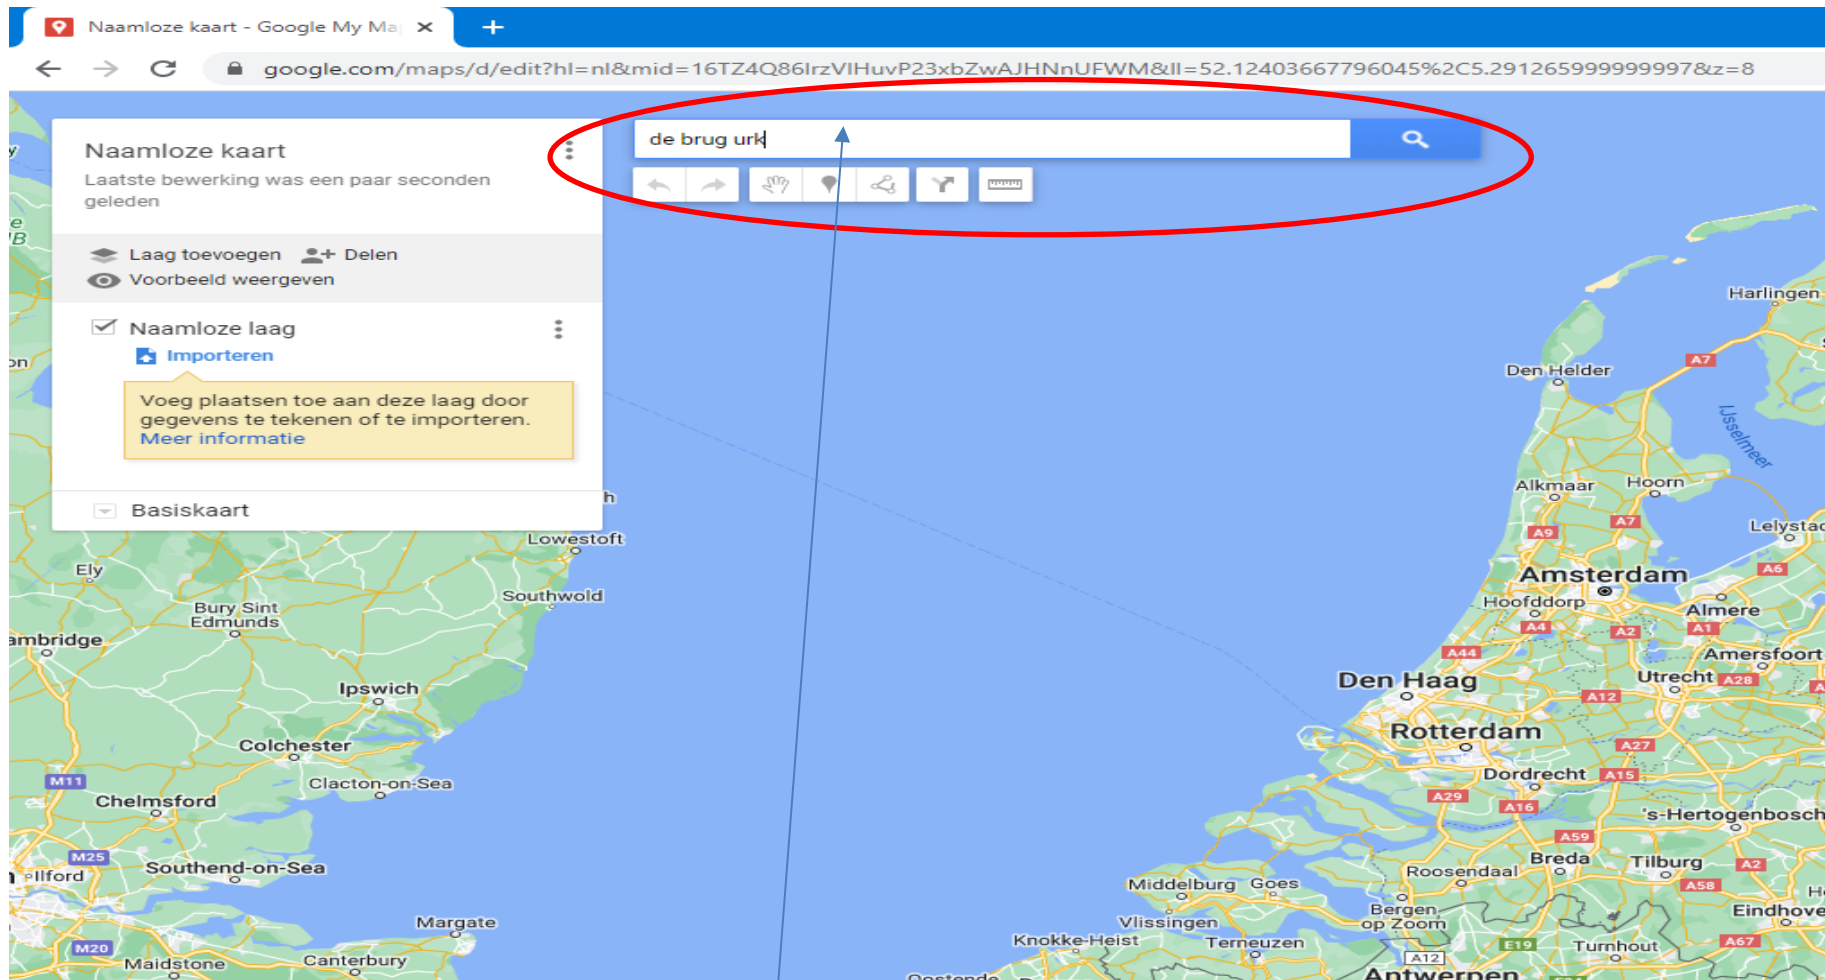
Naamloze kaart - Google My Ma ✕ +

google.com/maps/d/edit?hl=nl&mid=16TZ4Q86lrzVIHuvP23xbZwAJHNnUFWM&ll=52.12403667796045%2C5.291265999999997&z=8

Naamloze kaart
Laatste bewerking was een paar seconden geleden

Laag toevoegen Delen
Voorbeeld weergeven

Naamloze laag
Importeren

Voeg plaatsen toe aan deze laag door gegevens te tekenen of te importeren.
Meer informatie

Basiskaart

de brug urk

Harlingen
Den Helder
A7
IJsselmeer
Alkmaar
Hoorn
A9
A7
Lelystad
Amsterdam
A6
Hoofddorp
Almere
A4
A2
A1
A44
Amersfoort
Utrecht
A28
Den Haag
A12
Rotterdam
A27
Dordrecht
A15
A29
A16
's-Hertogenbosch
A59
Breda
Tilburg
A2
Roosendaal
A58
Middelburg
Goes
Bergen op Zoom
Eindhove
Vlissingen
Knokke-Heist
Terneuzen
A12
E19
Turnhout
A67
Antwerpen
Oostende
Lowestoft
Southwold
Ely
Bury Sint Edmunds
ambridge
Ipswich
Colchester
Clacton-on-Sea
M11
Chelmsford
M25
Southend-on-Sea
ellford
Margate
M20
Maidstone
Canterbury